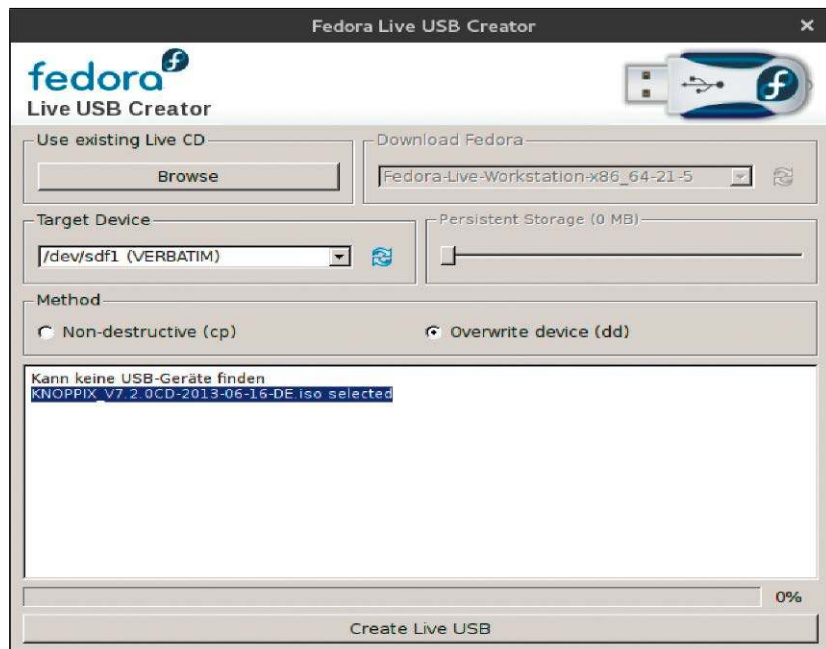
Fedora Live USB Creator

fedora
Live USB Creator

Use existing Live CD
Browse

Download Fedora
Fedora-Live-Workstation-x86_64-21-5

Target Device
/dev/sdf1 (VERBATIM)

Persistent Storage (0 MB)

Method
Non-destructive (cp)
Overwrite device (dd)

Kann keine USB-Geräte finden
KNOPPIX_V7.2.0CD-2013-06-16-DE.iso selected

0%

Create Live USB